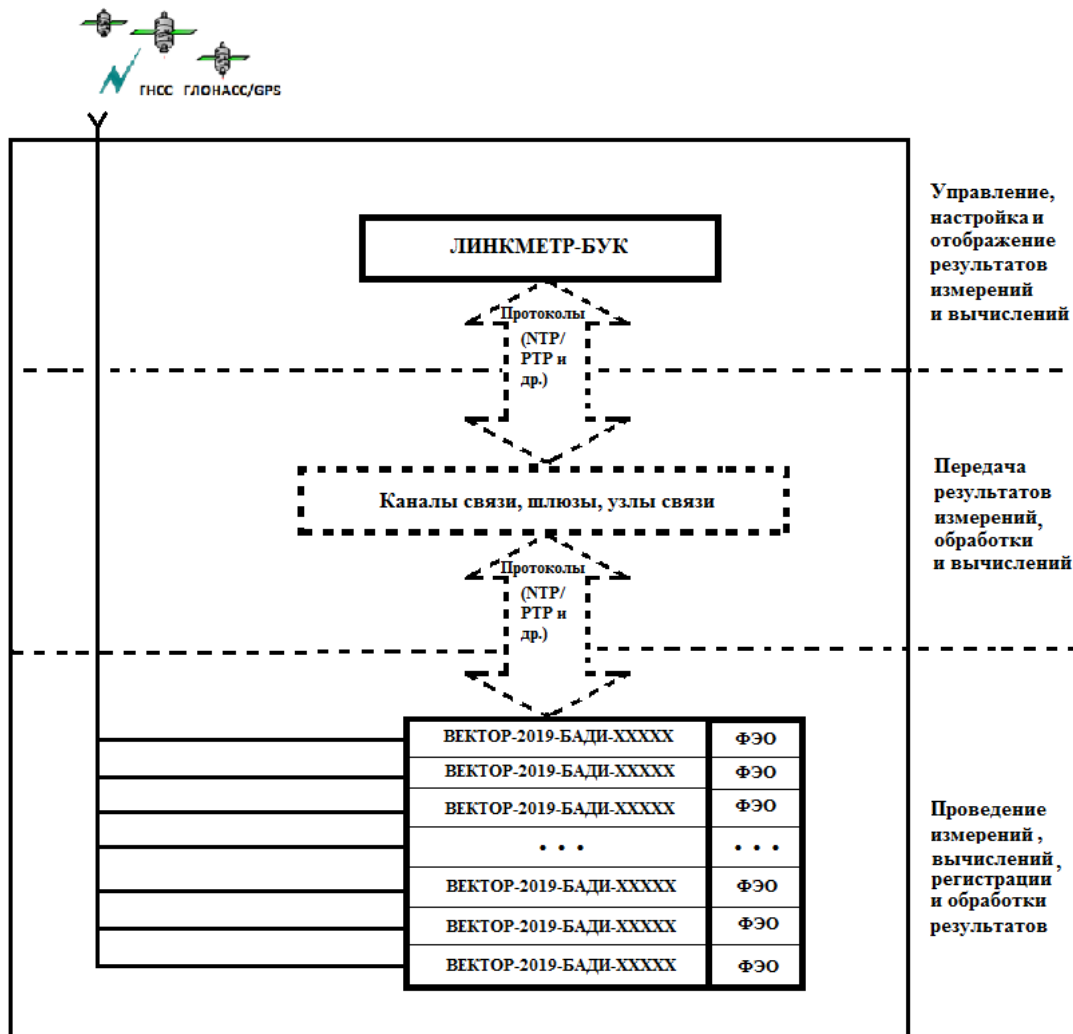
ГНСС ГЛОНАСС/GPS

ЛИНКМЕТР-БУК

Управление, настройка и отображение результатов измерений и вычислений

Протоколы (NTP/ PTP и др.)

Каналы связи, шлюзы, узлы связи

Передача результатов измерений, обработки и вычислений

Протоколы (NTP/ PTP и др.)

| ВЕКТОР-2019-БАДИ-XXXXX | ФЭО |
|---|---|
| ВЕКТОР-2019-БАДИ-XXXXX | ФЭО |
| ВЕКТОР-2019-БАДИ-XXXXX | ФЭО |
| • • • | • • • |
| ВЕКТОР-2019-БАДИ-XXXXX | ФЭО |
| ВЕКТОР-2019-БАДИ-XXXXX | ФЭО |
| ВЕКТОР-2019-БАДИ-XXXXX | ФЭО |

Проведение измерений , вычислений , регистрации и обработки результатов